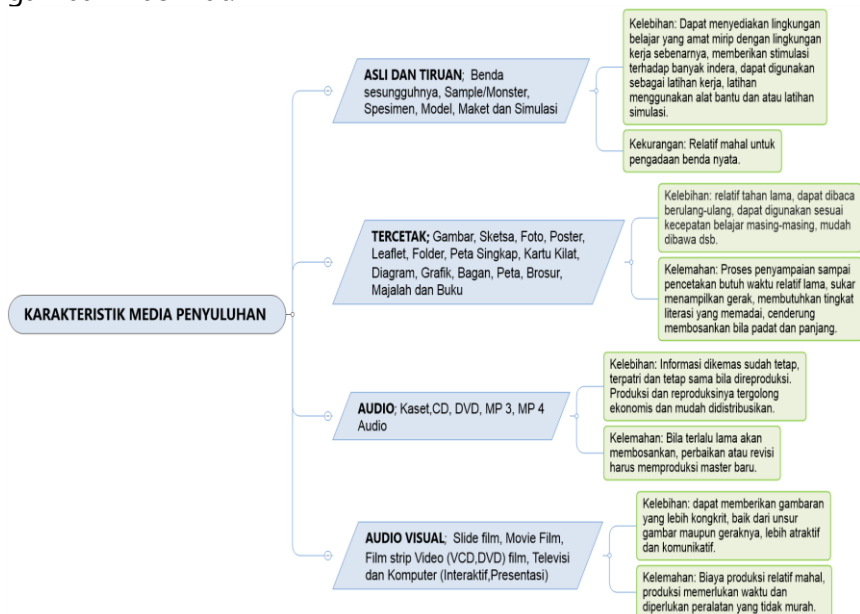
KARAKTERISTIK MEDIA PENYULUHAN

ASLI DAN TIRUAN; Benda sesungguhnya, Sample/Monster, Spesimen, Model, Maket dan Simulasi

Kelebihan: Dapat menyediakan lingkungan belajar yang amat mirip dengan lingkungan kerja sebenarnya, memberikan stimulasi terhadap banyak indera, dapat digunakan sebagai latihan kerja, latihan menggunakan alat bantu dan atau latihan simulasi.

Kekurangan: Relatif mahal untuk pengadaan benda nyata.

TERCETAK; Gambar, Sketsa, Foto, Poster, Leaflet, Folder, Peta Singkap, Kartu Kilat, Diagram, Grafik, Bagan, Peta, Brosur, Majalah dan Buku

Kelebihan: relatif tahan lama, dapat dibaca berulang-ulang, dapat digunakan sesuai kecepatan belajar masing-masing, mudah dibawa dsb.

Kelemahan: Proses penyampaian sampai pencetakan butuh waktu relatif lama, sukar menampilkan gerak, membutuhkan tingkat literasi yang memadai, cenderung membosankan bila padat dan panjang.

AUDIO; Kaset,CD, DVD, MP 3, MP 4 Audio

Kelebihan: Informasi dikemas sudah tetap, terpatri dan tetap sama bila direproduksi. Produksi dan reproduksinya tergolong ekonomis dan mudah didistribusikan.

Kelemahan: Bila terlalu lama akan membosankan, perbaikan atau revisi harus memproduksi master baru.

AUDIO VISUAL; Slide film, Movie Film, Film strip Video (VCD,DVD) film, Televisi dan Komputer (Interaktif,Presentasi)

Kelebihan: dapat memberikan gambaran yang lebih kongkrit, baik dari unsur gambar maupun geraknya, lebih atraktif dan komunikatif.

Kelemahan: Biaya produksi relatif mahal, produksi memerlukan waktu dan diperlukan peralatan yang tidak murah.